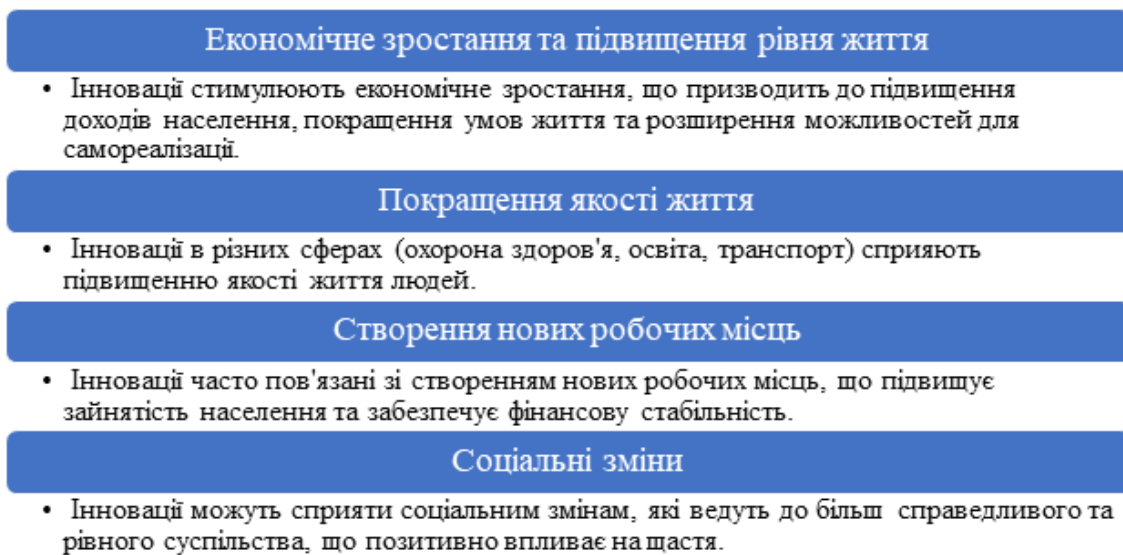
Економічне зростання та підвищення рівня життя

• Інновації стимулюють економічне зростання, що призводить до підвищення доходів населення, покращення умов життя та розширення можливостей для самореалізації.

Покращення якості життя

• Інновації в різних сферах (охорона здоров'я, освіта, транспорт) сприяють підвищенню якості життя людей.

Створення нових робочих місць

• Інновації часто пов'язані зі створенням нових робочих місць, що підвищує зайнятість населення та забезпечує фінансову стабільність.

Соціальні зміни

• Інновації можуть сприяти соціальним змінам, які ведуть до більш справедливого та рівного суспільства, що позитивно впливає на щастя.